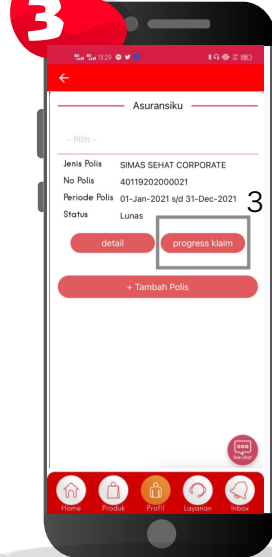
3

13:29

←

Asuransiku

- Pilih -

| Jenis Polis | SIMAS SEHAT CORPORATE |
|---|---|
| No Polis | 40119202000021 |
| Periode Polis | 01-Jan-2021 s/d 31-Dec-2021 |
| Status | Lunas |

3

detail

progress klaim

+ Tambah Polis

live chat

Home Produk Profil Layanan Inbox